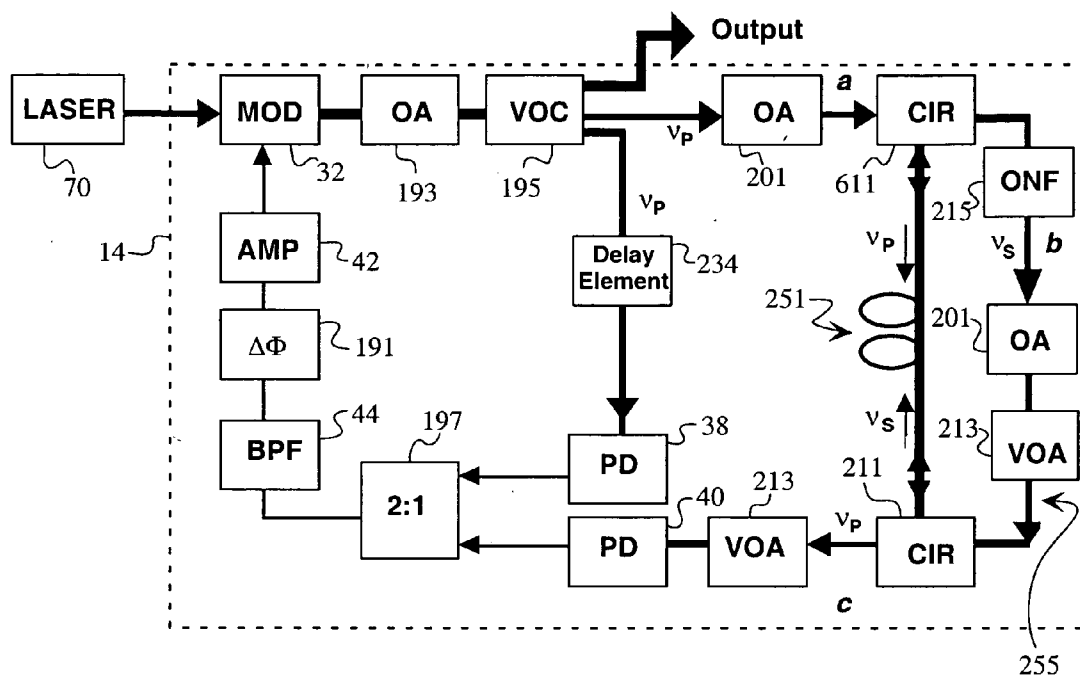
Output

LASER
70
MOD
32
OA
193
VOC
195
$\nu_P$
OA
201
a
CIR
611
ONF
215
$\nu_S$
b
14
AMP
42
$\nu_P$
Delay Element
234
$\nu_P$
251
201
OA
$\Delta\Phi$
191
BPF
44
197
2:1
38
PD
$\nu_S$
213
VOA
211
40
PD
213
VOA
$\nu_P$
CIR
c
255